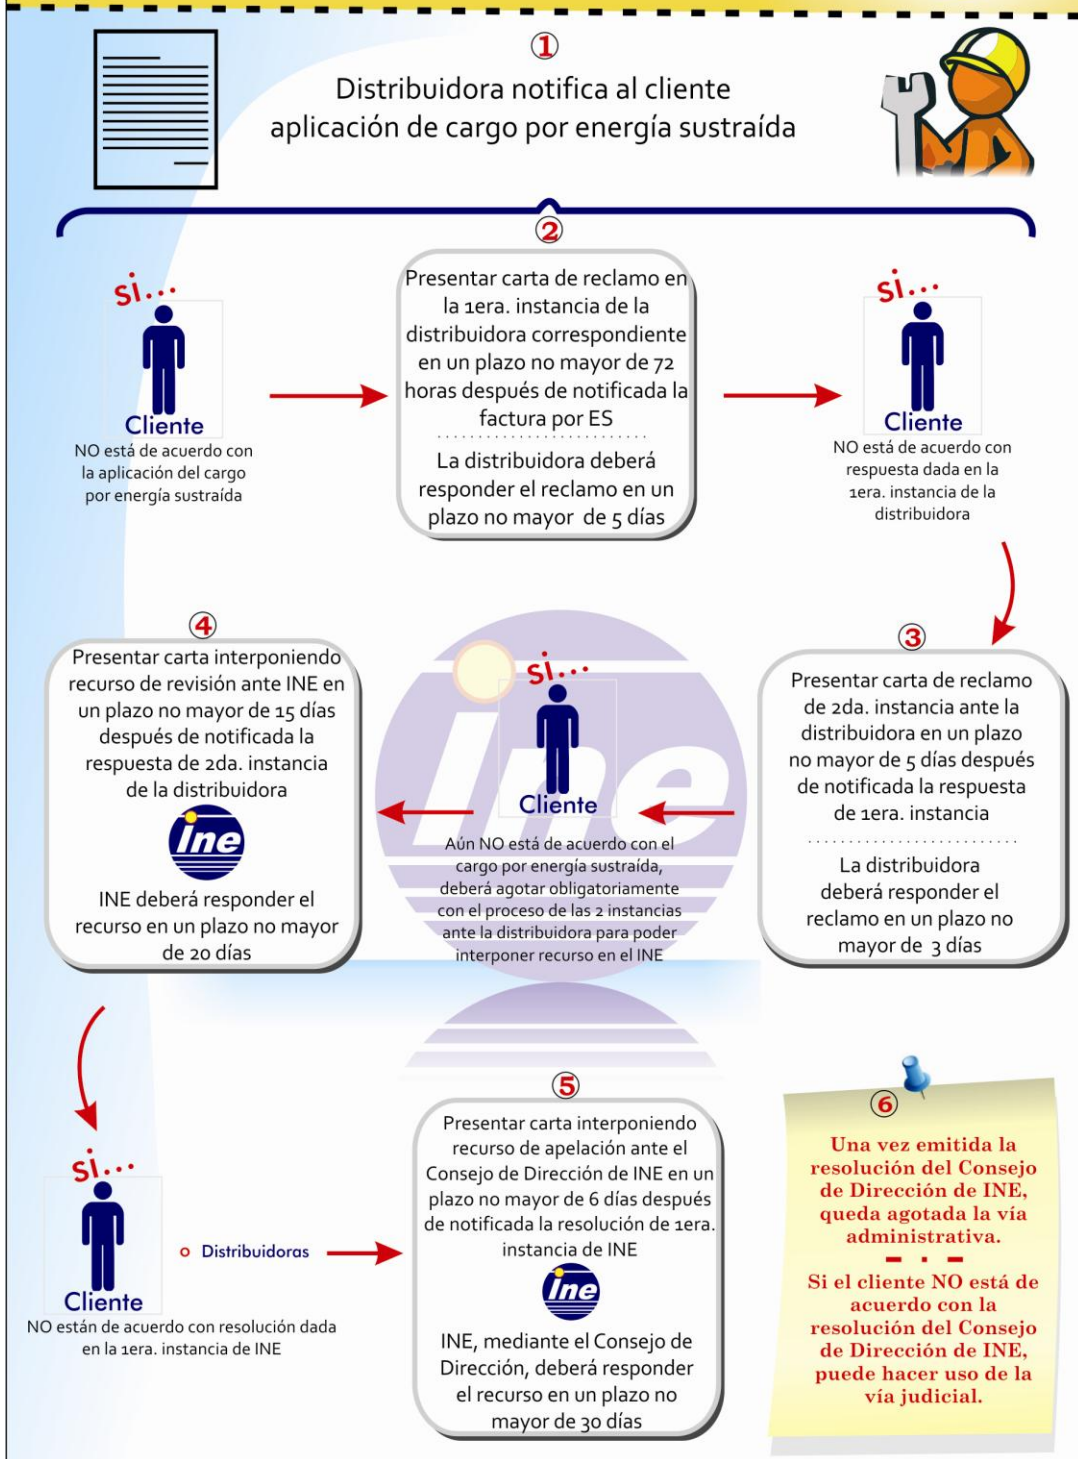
1

Distribuidora notifica al cliente aplicación de cargo por energía sustraída

2

Si...

Cliente

NO está de acuerdo con la aplicación del cargo por energía sustraída

Presentar carta de reclamo en la 1era. instancia de la distribuidora correspondiente en un plazo no mayor de 72 horas después de notificada la factura por ES

La distribuidora deberá responder el reclamo en un plazo no mayor de 5 días

Si...

Cliente

NO está de acuerdo con respuesta dada en la 1era. instancia de la distribuidora

4

Presentar carta interponiendo recurso de revisión ante INE en un plazo no mayor de 15 días después de notificada la respuesta de 2da. instancia de la distribuidora

ine

INE deberá responder el recurso en un plazo no mayor de 20 días

Si...

Cliente

Aún NO está de acuerdo con el cargo por energía sustraída, deberá agotar obligatoriamente con el proceso de las 2 instancias ante la distribuidora para poder interponer recurso en el INE

3

Presentar carta de reclamo de 2da. instancia ante la distribuidora en un plazo no mayor de 5 días después de notificada la respuesta de 1era. instancia

La distribuidora deberá responder el reclamo en un plazo no mayor de 3 días

Si...

Cliente

o Distribuidoras

NO están de acuerdo con resolución dada en la 1era. instancia de INE

5

Presentar carta interponiendo recurso de apelación ante el Consejo de Dirección de INE en un plazo no mayor de 6 días después de notificada la resolución de 1era. instancia de INE

ine

INE, mediante el Consejo de Dirección, deberá responder el recurso en un plazo no mayor de 30 días

6

Una vez emitida la resolución del Consejo de Dirección de INE, queda agotada la vía administrativa.

Si el cliente NO está de acuerdo con la resolución del Consejo de Dirección de INE, puede hacer uso de la vía judicial.